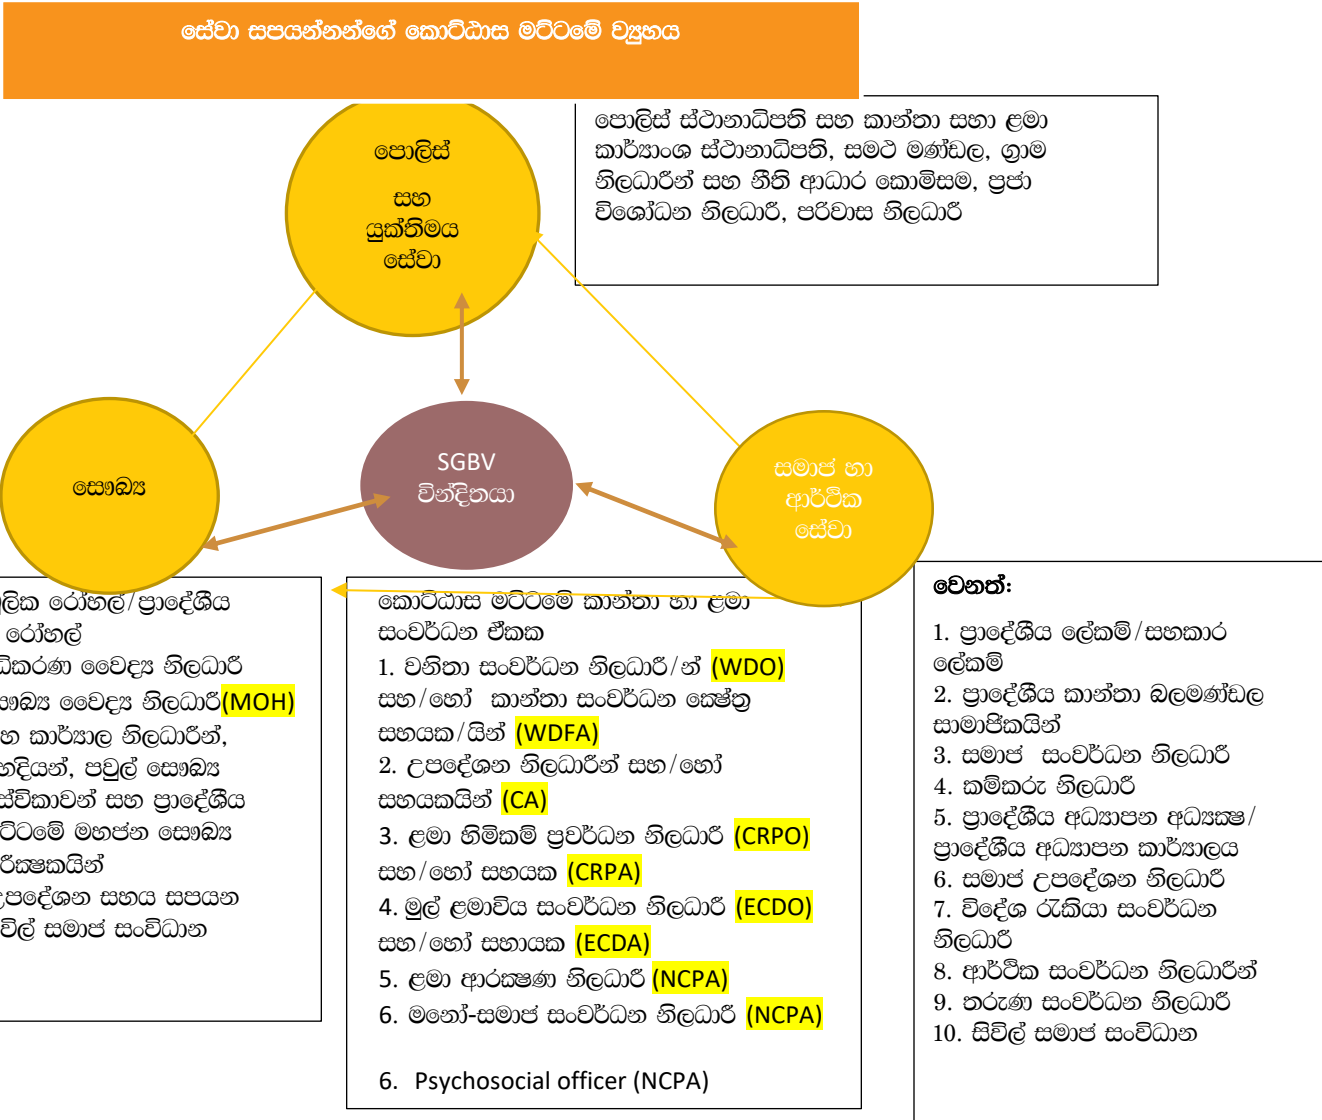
සේවා සපයන්නන්ගේ කොට්ඨාස මට්ටමේ ව්‍යුහය

පොලිස්

සහ

යුක්තිමය

සේවා

පොලිස් ස්ථානාධිපති සහ කාන්තා සහා ළමා කාර්යාංශ ස්ථානාධිපති, සමථ මණ්ඩල, ග්‍රාම නිලධාරීන් සහ නීති ආධාර කොමිසම, ප්‍රජා විශෝධන නිලධාරී, පරිවාස නිලධාරී

සෞඛ්‍ය

SGBV වින්දිතයා

සමාජ හා ආර්ථික සේවා

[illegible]ලික රෝහල්/ප්‍රාදේශීය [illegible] රෝහල් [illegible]ධිකරණ වෛද්‍ය නිලධාරී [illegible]ෞඛ්‍ය වෛද්‍ය නිලධාරී(MOH) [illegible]හ කාර්යාල නිලධාරීන්, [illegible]හදියන්, පවුල් සෞඛ්‍ය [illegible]ස්විකාවන් සහ ප්‍රාදේශීය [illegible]ට්ටමේ මහජන සෞඛ්‍ය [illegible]රීක්ෂකයින් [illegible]පදේශන සහය සපයන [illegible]විල් සමාජ සංවිධාන

කොට්ඨාස මට්ටමේ කාන්තා හා ළමා සංවර්ධන ඒකක
1. වනිතා සංවර්ධන නිලධාරී/න් (WDO) සහ/හෝ කාන්තා සංවර්ධන ක්ෂේත්‍ර සහයක/යින් (WDFA)
2. උපදේශන නිලධාරීන් සහ/හෝ සහයකයින් (CA)
3. ළමා හිමිකම් ප්‍රවර්ධන නිලධාරී (CRPO) සහ/හෝ සහයක (CRPA)
4. මුල් ළමාවිය සංවර්ධන නිලධාරී (ECDO) සහ/හෝ සහායක (ECDA)
5. ළමා ආරක්ෂණ නිලධාරී (NCPA)
6. මනෝ-සමාජ සංවර්ධන නිලධාරී (NCPA)

6. Psychosocial officer (NCPA)

වෙනත්:
1. ප්‍රාදේශීය ලේකම්/සහකාර ලේකම්
2. ප්‍රාදේශීය කාන්තා බලමණ්ඩල සාමාජිකයින්
3. සමාජ සංවර්ධන නිලධාරී
4. කම්කරු නිලධාරී
5. ප්‍රාදේශීය අධ්‍යාපන අධ්‍යක්ෂ/ ප්‍රාදේශීය අධ්‍යාපන කාර්යාලය
6. සමාජ උපදේශන නිලධාරී
7. විදේශ රැකියා සංවර්ධන නිලධාරී
8. ආර්ථික සංවර්ධන නිලධාරීන්
9. තරුණ සංවර්ධන නිලධාරී
10. සිවිල් සමාජ සංවිධාන